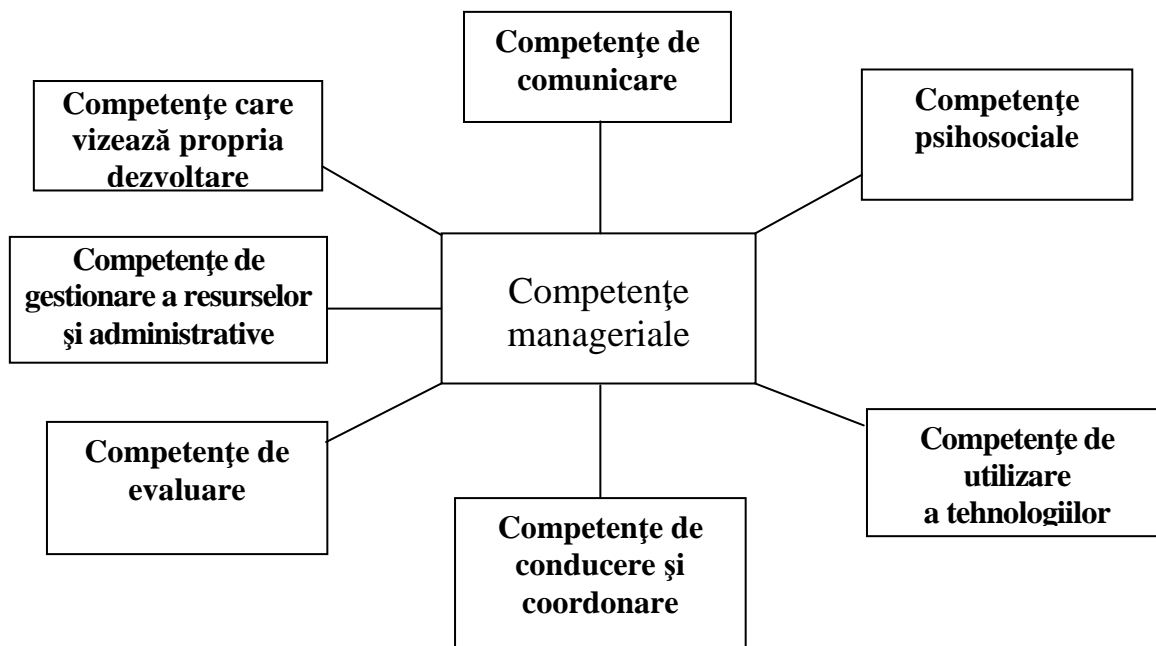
Competenţe de comunicare

Competenţe care vizează propria dezvoltare

Competenţe psihosociale

Competenţe de gestionare a resurselor şi administrative

Competenţe manageriale

Competenţe de evaluare

Competenţe de utilizare a tehnologiilor

Competenţe de conducere şi coordonare